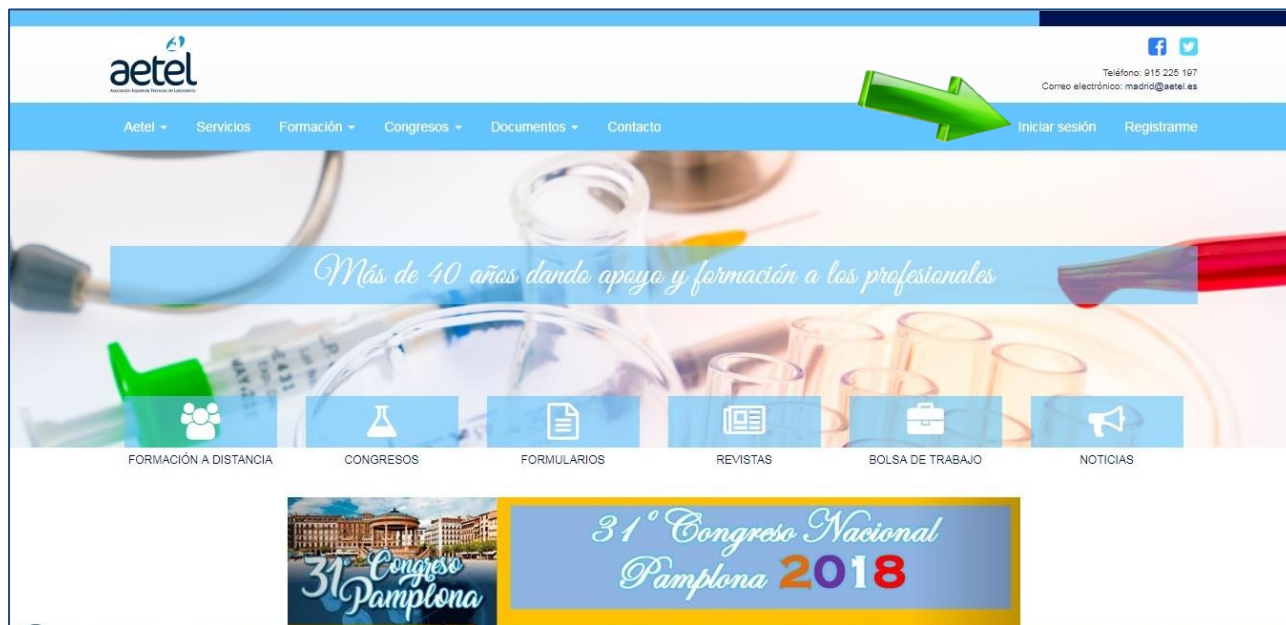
aetel
Asociación Española Técnicos de Laboratorio

Teléfono: 915 225 197
Correo electrónico: madrid@aetel.es

Aetel ▾ Servicios Formación ▾ Congresos ▾ Documentos ▾ Contacto Iniciar sesión Registrarme

Más de 40 años dando apoyo y formación a los profesionales

FORMACIÓN A DISTANCIA
CONGRESOS
FORMULARIOS
REVISTAS
BOLSA DE TRABAJO
NOTICIAS

31° Congreso Pamplona

31° Congreso Nacional Pamplona 2018